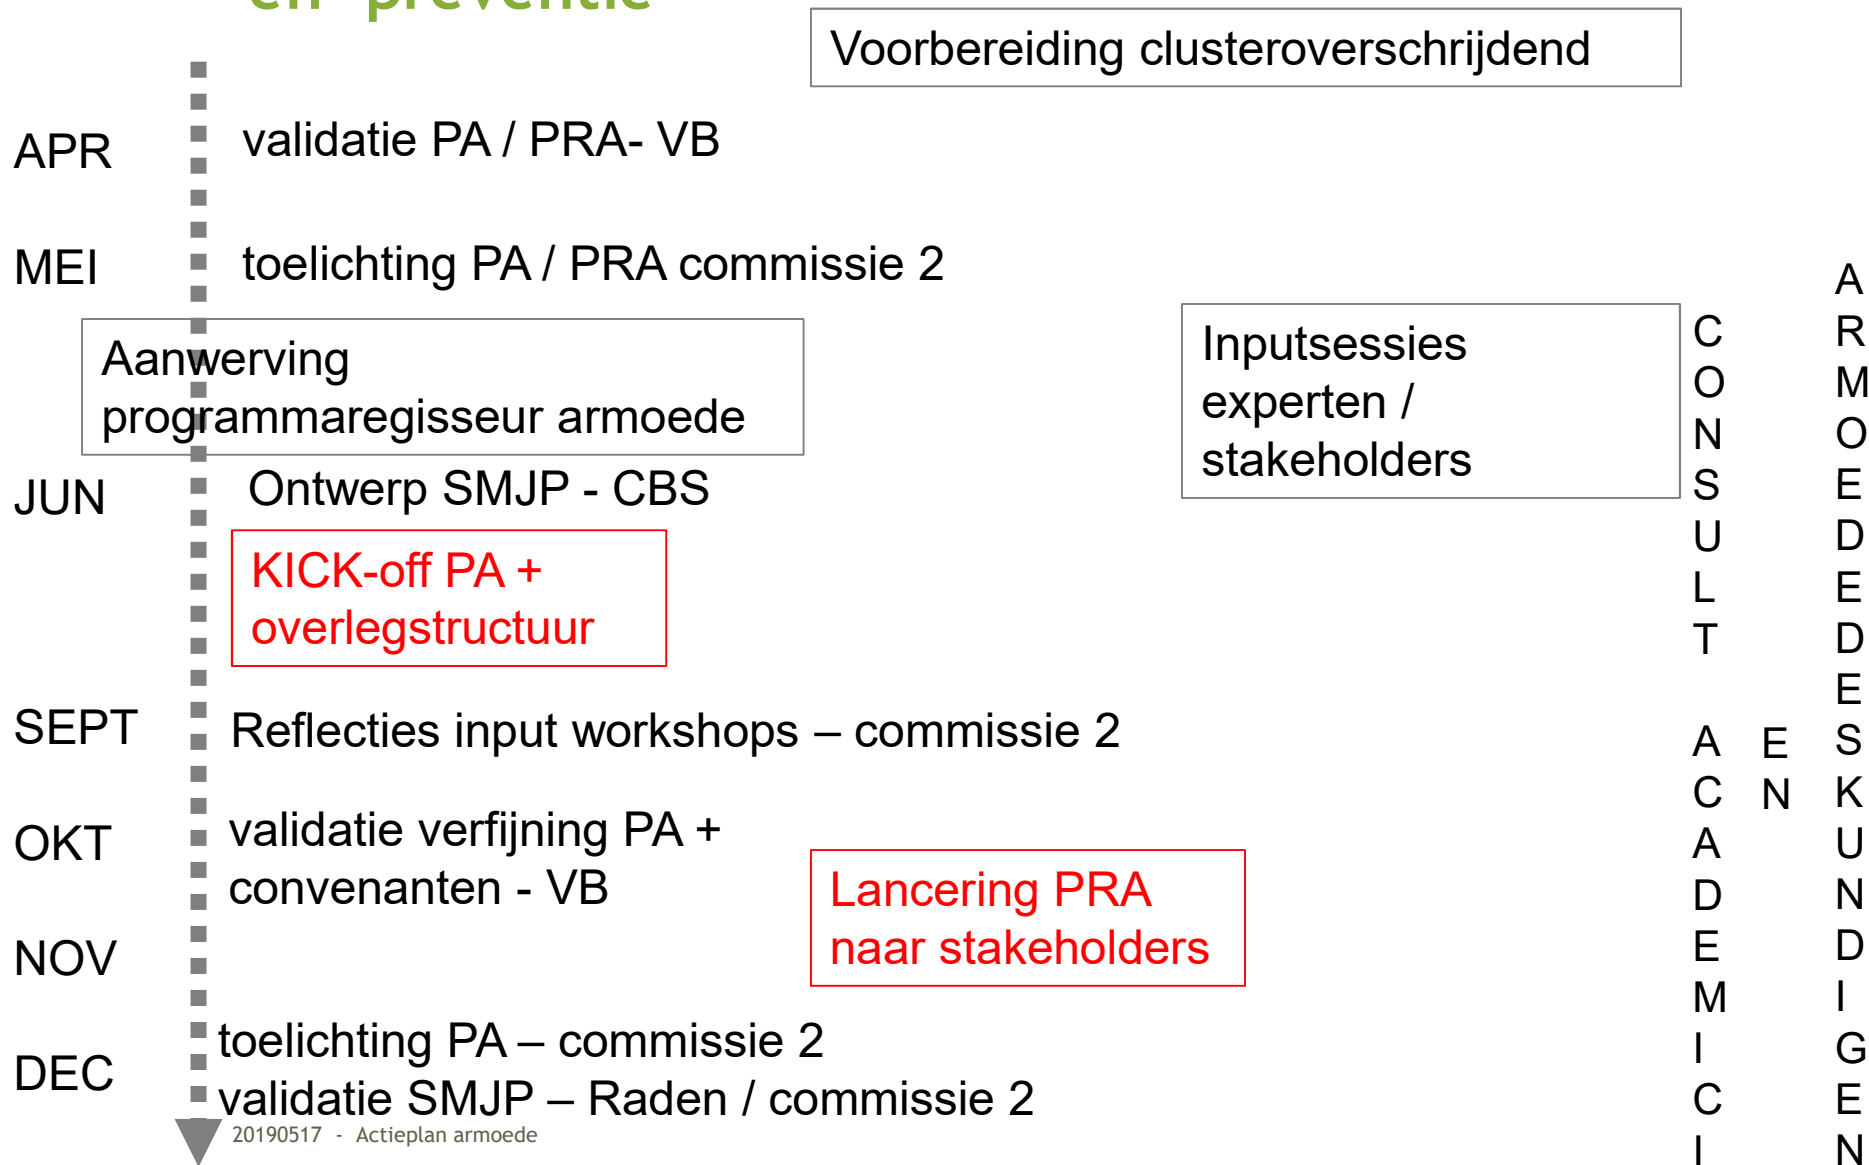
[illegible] preventie

Voorbereiding clusteroverschrijdend

APR validatie PA / PRA- VB

MEI toelichting PA / PRA commissie 2

Aanwerving programmaregisseur armoede

Inputsessies experten / stakeholders

JUN Ontwerp SMJP - CBS

KICK-off PA + overlegstructuur

SEPT Reflecties input workshops – commissie 2

OKT validatie verfijning PA + convenanten - VB

Lancering PRA naar stakeholders

NOV

DEC toelichting PA – commissie 2
validatie SMJP – Raden / commissie 2

CONSULT ACADEMICI

EN

ARMOEDEDESKUNDIGEN

20190517 - Actieplan armoede